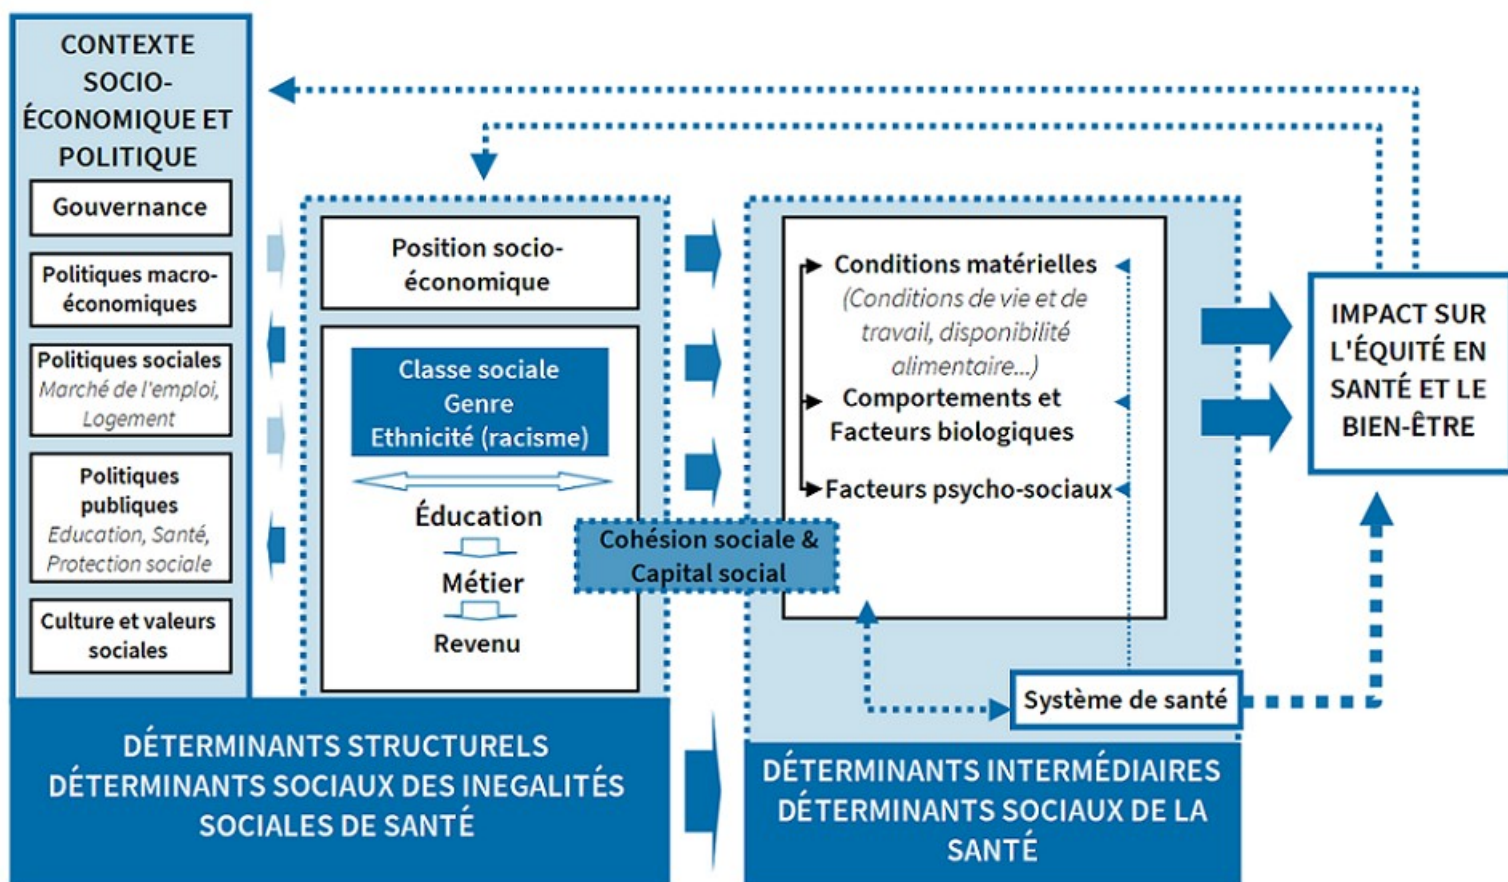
CONTEXTE SOCIO-ÉCONOMIQUE ET POLITIQUE

Gouvernance

Politiques macro-économiques

Politiques sociales
Marché de l'emploi, Logement

Politiques publiques
Education, Santé, Protection sociale

Culture et valeurs sociales

Position socio-économique

Classe sociale
Genre
Ethnicité (racisme)

Éducation

Métier

Revenu

Cohésion sociale & Capital social

Conditions matérielles
(Conditions de vie et de travail, disponibilité alimentaire...)

Comportements et Facteurs biologiques

Facteurs psycho-sociaux

Système de santé

IMPACT SUR L'ÉQUITÉ EN SANTÉ ET LE BIEN-ÊTRE

DÉTERMINANTS STRUCTURELS
DÉTERMINANTS SOCIAUX DES INEGALITÉS SOCIALES DE SANTÉ

DÉTERMINANTS INTERMÉDIAIRES
DÉTERMINANTS SOCIAUX DE LA SANTÉ